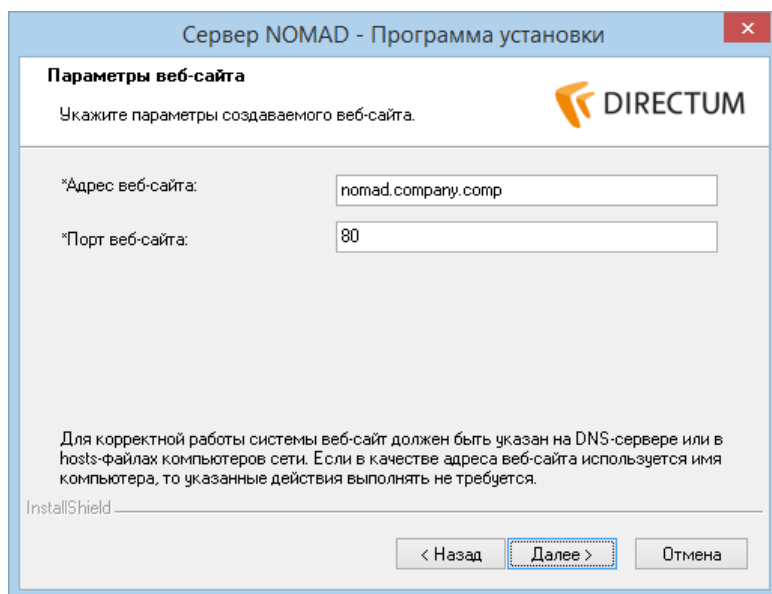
Сервер NOMAD - Программа установки

×

Параметры веб-сайта

Укажите параметры создаваемого веб-сайта.

DIRECTUM

*Адрес веб-сайта:

nomad.company.comp

*Порт веб-сайта:

80

Для корректной работы системы веб-сайт должен быть указан на DNS-сервере или в hosts-файлах компьютеров сети. Если в качестве адреса веб-сайта используется имя компьютера, то указанные действия выполнять не требуется.

InstallShield

< Назад

Далее >

Отмена